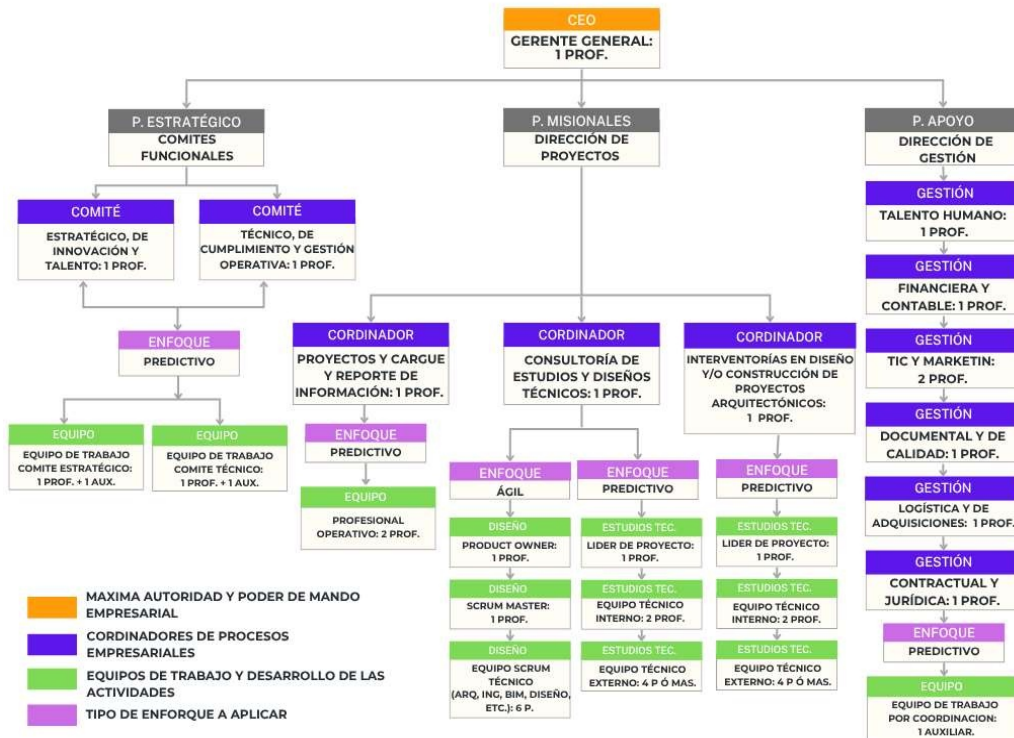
CEO
GERENTE GENERAL: 1 PROF.

P. ESTRATÉGICO
COMITES FUNCIONALES

COMITÉ
ESTRATÉGICO, DE INNOVACIÓN Y TALENTO: 1 PROF.

COMITÉ
TÉCNICO, DE CUMPLIMIENTO Y GESTIÓN OPERATIVA: 1 PROF.

ENFOQUE
PREDICTIVO

EQUIPO
EQUIPO DE TRABAJO COMITE ESTRATÉGICO: 1 PROF. + 1 AUX.

EQUIPO
EQUIPO DE TRABAJO COMITE TÉCNICO: 1 PROF. + 1 AUX.

P. MISIONALES
DIRECCIÓN DE PROYECTOS

CORDINADOR
PROYECTOS Y CARGUE Y REPORTE DE INFORMACIÓN: 1 PROF.

ENFOQUE
PREDICTIVO

EQUIPO
PROFESIONAL OPERATIVO: 2 PROF.

CORDINADOR
CONSULTORÍA DE ESTUDIOS Y DISEÑOS TÉCNICOS: 1 PROF.

ENFOQUE
ÁGIL

DISEÑO
PRODUCT OWNER: 1 PROF.

DISEÑO
SCRUM MASTER: 1 PROF.

DISEÑO
EQUIPO SCRUM TÉCNICO (ARQ, ING, BIM, DISEÑO, ETC.): 6 P.

ENFOQUE
PREDICTIVO

ESTUDIOS TEC.
LIDER DE PROYECTO: 1 PROF.

ESTUDIOS TEC.
EQUIPO TÉCNICO INTERNO: 2 PROF.

ESTUDIOS TEC.
EQUIPO TÉCNICO EXTERNO: 4 P Ó MAS.

CORDINADOR
INTERVENTORÍAS EN DISEÑO Y/O CONSTRUCCIÓN DE PROYECTOS ARQUITECTÓNICOS: 1 PROF.

ENFOQUE
PREDICTIVO

ESTUDIOS TEC.
LIDER DE PROYECTO: 1 PROF.

ESTUDIOS TEC.
EQUIPO TÉCNICO INTERNO: 2 PROF.

ESTUDIOS TEC.
EQUIPO TÉCNICO EXTERNO: 4 P Ó MAS.

P. APOYO
DIRECCIÓN DE GESTIÓN

GESTIÓN
TALENTO HUMANO: 1 PROF.

GESTIÓN
FINANCIERA Y CONTABLE: 1 PROF.

GESTIÓN
TIC Y MARKETIN: 2 PROF.

GESTIÓN
DOCUMENTAL Y DE CALIDAD: 1 PROF.

GESTIÓN
LOGÍSTICA Y DE ADQUISICIONES: 1 PROF.

GESTIÓN
CONTRACTUAL Y JURÍDICA: 1 PROF.

ENFOQUE
PREDICTIVO

EQUIPO
EQUIPO DE TRABAJO POR COORDINACION: 1 AUXILIAR.

MAXIMA AUTORIDAD Y PODER DE MANDO EMPRESARIAL
CORDINADORES DE PROCESOS EMPRESARIALES
EQUIPOS DE TRABAJO Y DESARROLLO DE LAS ACTIVIDADES
TIPO DE ENFORQUE A APLICAR